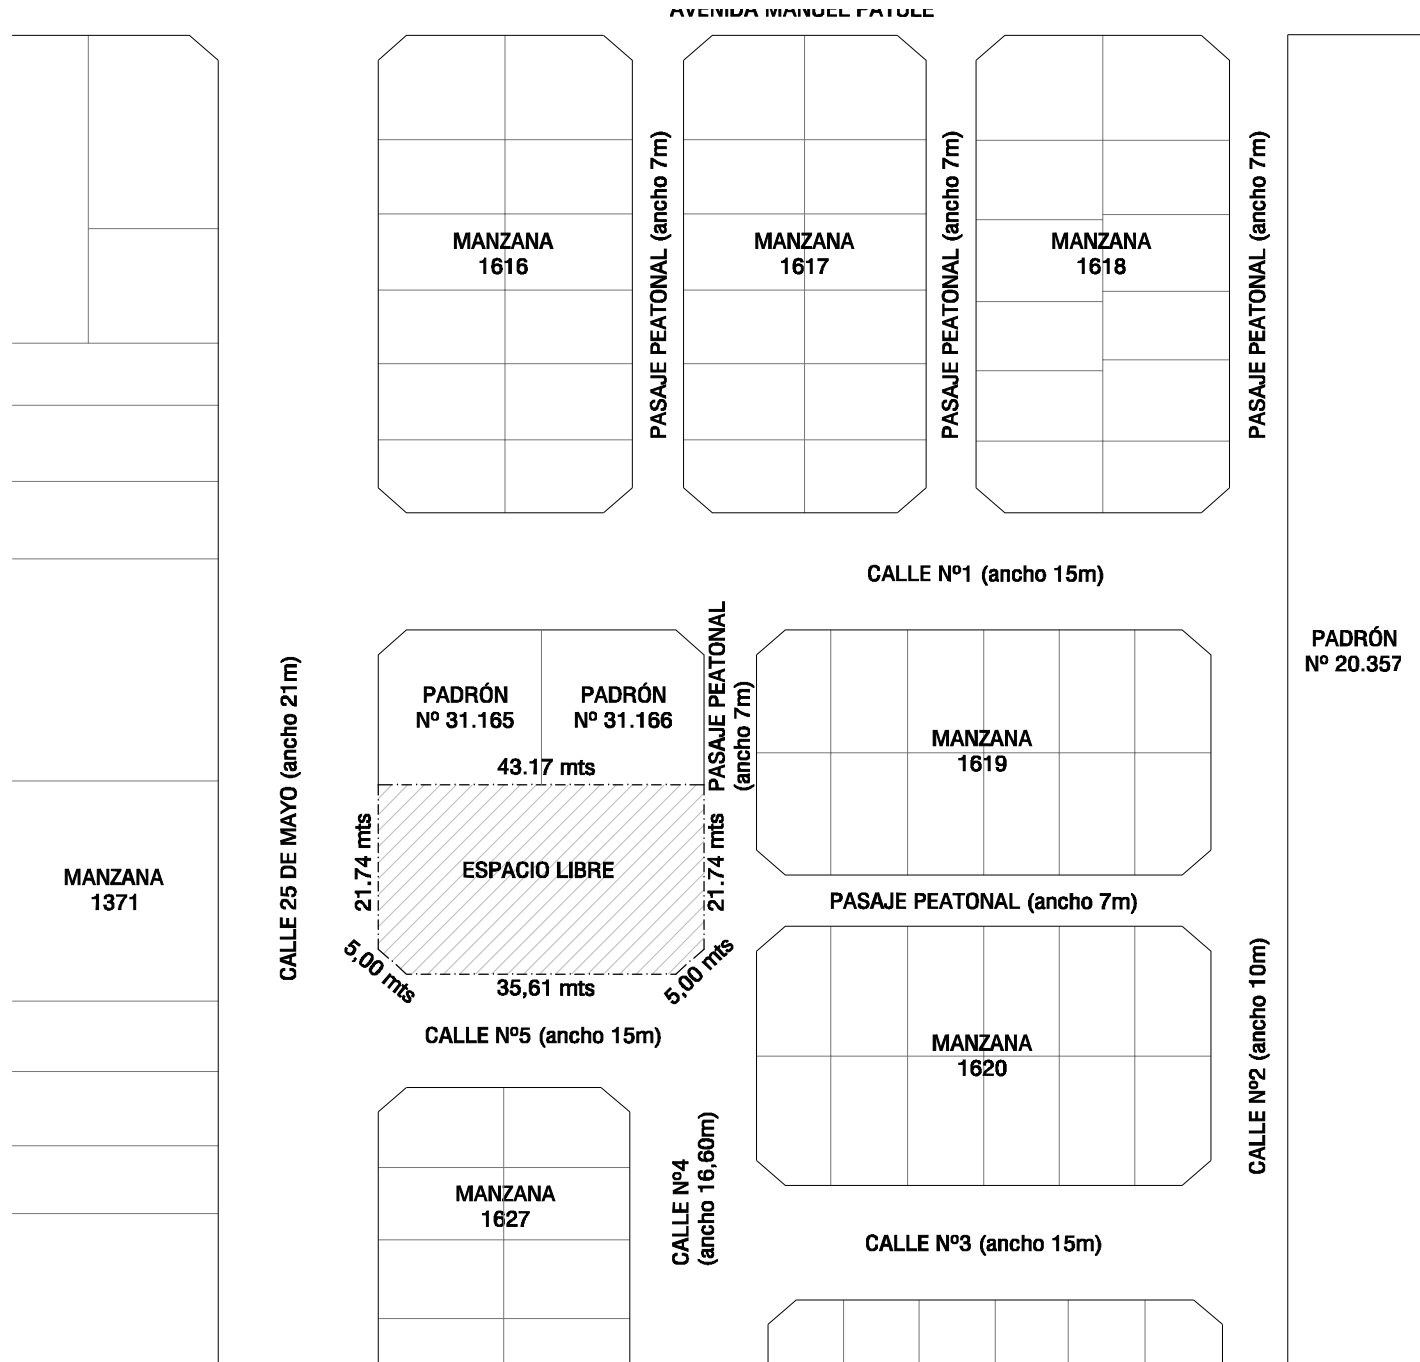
AVENIDA MANUEL PATULE

MANZANA 1616

PASAJE PEATONAL (ancho 7m)

MANZANA 1617

PASAJE PEATONAL (ancho 7m)

MANZANA 1618

PASAJE PEATONAL (ancho 7m)

CALLE Nº1 (ancho 15m)

PADRÓN Nº 20.357

CALLE 25 DE MAYO (ancho 21m)

PADRÓN Nº 31.165

PADRÓN Nº 31.166

PASAJE PEATONAL (ancho 7m)

MANZANA 1619

43.17 mts

21.74 mts

ESPACIO LIBRE

21.74 mts

MANZANA 1371

PASAJE PEATONAL (ancho 7m)

5,00 mts

35,61 mts

5,00 mts

CALLE Nº5 (ancho 15m)

MANZANA 1620

CALLE Nº2 (ancho 10m)

MANZANA 1627

CALLE Nº4 (ancho 16,60m)

CALLE Nº3 (ancho 15m)